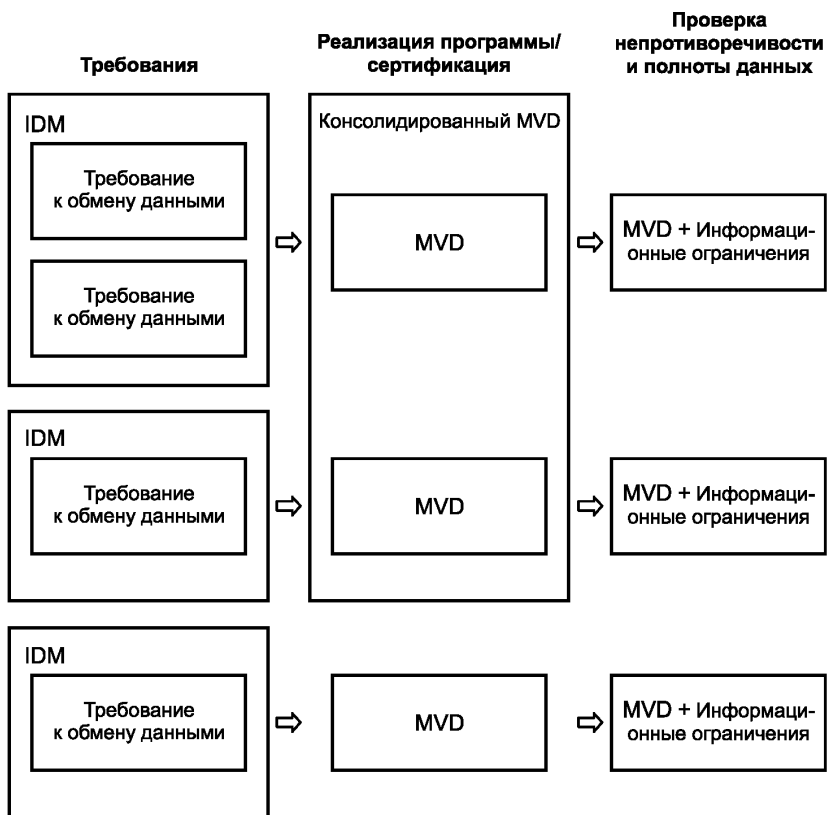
Требования

Реализация программы/сертификация

Проверка непротиворечивости и полноты данных

IDM

Требование к обмену данными

Требование к обмену данными

Консолидированный MVD

MVD

MVD + Информационные ограничения

IDM

Требование к обмену данными

MVD

MVD + Информационные ограничения

IDM

Требование к обмену данными

MVD

MVD + Информационные ограничения